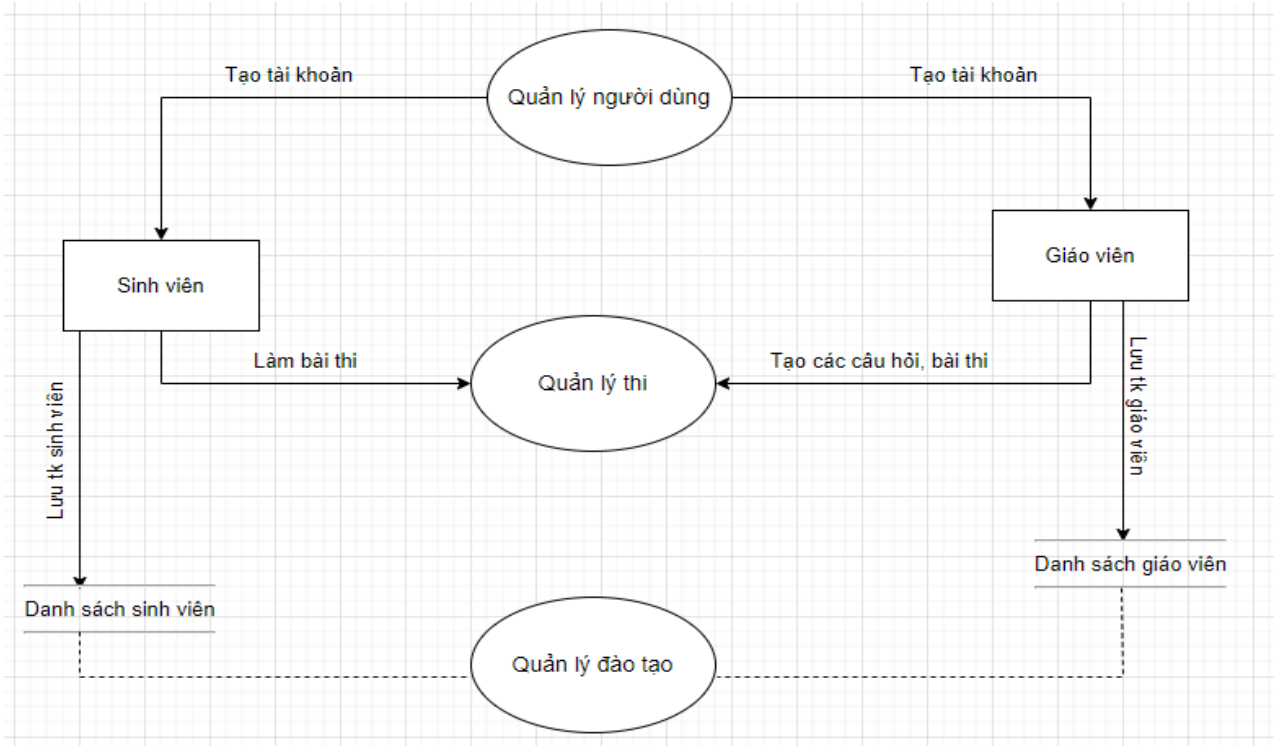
Tạo tài khoản

Quản lý người dùng

Tạo tài khoản

Sinh viên

Giáo viên

Làm bài thi

Quản lý thi

Tạo các câu hỏi, bài thi

Lưu tk sinh viên

Lưu tk giáo viên

Danh sách giáo viên

Danh sách sinh viên

Quản lý đào tạo